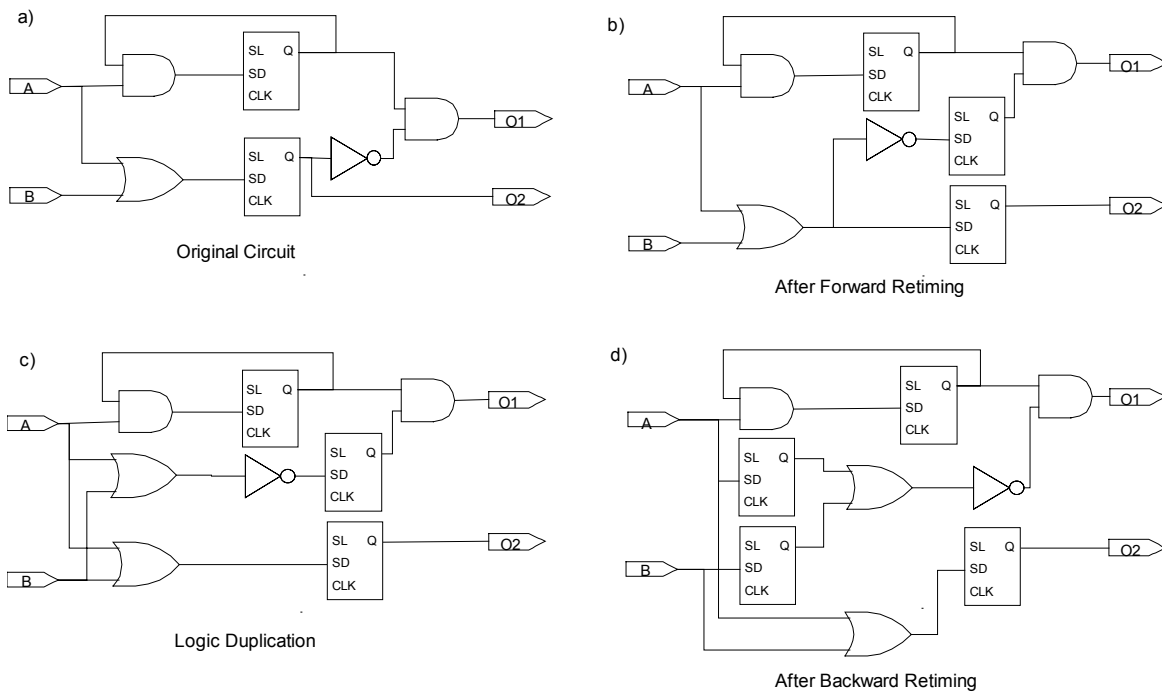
a)

A

SL Q
SD
CLK

O1

SL Q
SD
CLK

B

O2

Original Circuit

b)

A

SL Q
SD
CLK

O1

SL Q
SD
CLK

SL Q
SD
CLK

O2

B

After Forward Retiming

c)

A

SL Q
SD
CLK

O1

SL Q
SD
CLK

SL Q
SD
CLK

O2

B

Logic Duplication

d)

A

SL Q
SD
CLK

O1

SL Q
SD
CLK

SL Q
SD
CLK

B

SL Q
SD
CLK

O2

After Backward Retiming